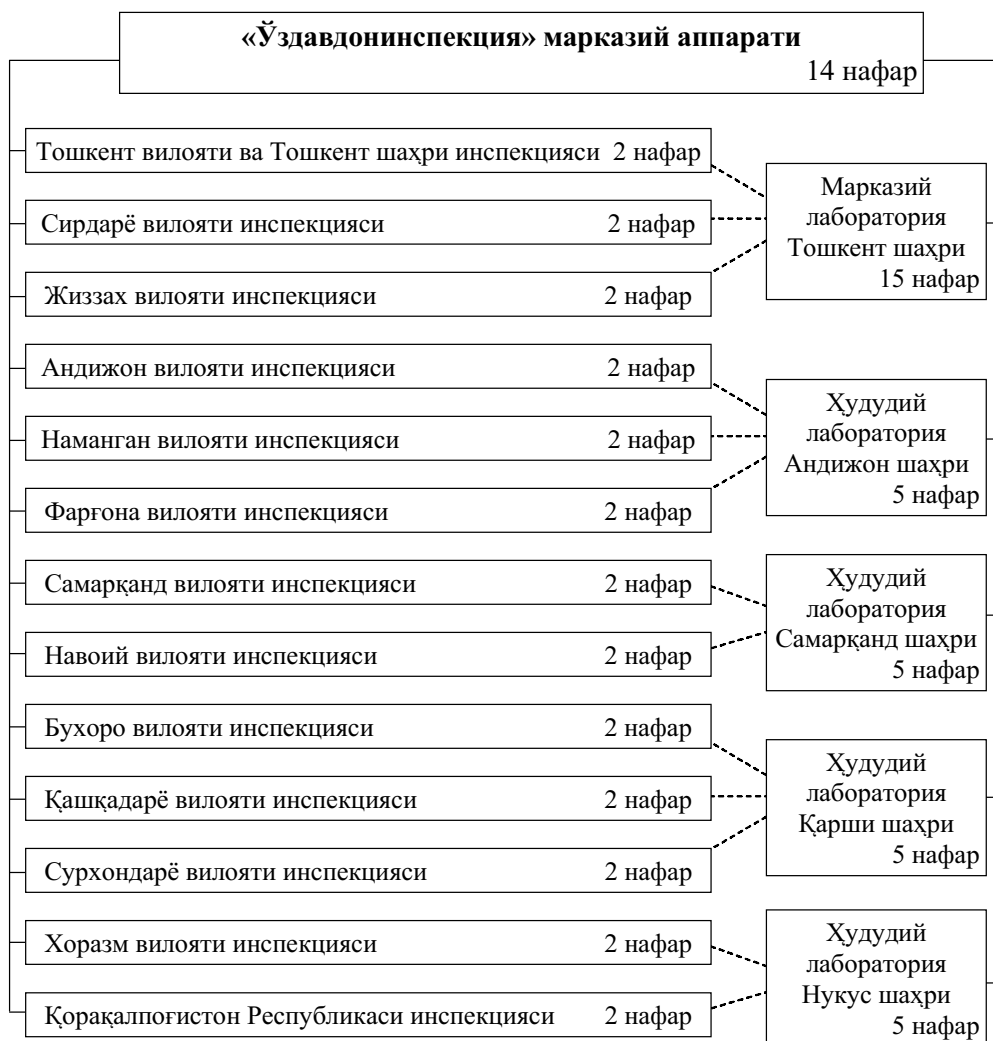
«Ўздавдонинспекция» марказий аппарати
14 нафар

Тошкент вилояти ва Тошкент шаҳри инспекцияси 2 нафар

Сирдарё вилояти инспекцияси 2 нафар

Жиззах вилояти инспекцияси 2 нафар

Марказий лаборатория Тошкент шаҳри 15 нафар

Андижон вилояти инспекцияси 2 нафар

Наманган вилояти инспекцияси 2 нафар

Фарғона вилояти инспекцияси 2 нафар

Ҳудудий лаборатория Андижон шаҳри 5 нафар

Самарқанд вилояти инспекцияси 2 нафар

Навоий вилояти инспекцияси 2 нафар

Ҳудудий лаборатория Самарқанд шаҳри 5 нафар

Бухоро вилояти инспекцияси 2 нафар

Қашқадарё вилояти инспекцияси 2 нафар

Сурхондарё вилояти инспекцияси 2 нафар

Ҳудудий лаборатория Қарши шаҳри 5 нафар

Хоразм вилояти инспекцияси 2 нафар

Қорақалпоғистон Республикаси инспекцияси 2 нафар

Ҳудудий лаборатория Нукус шаҳри 5 нафар